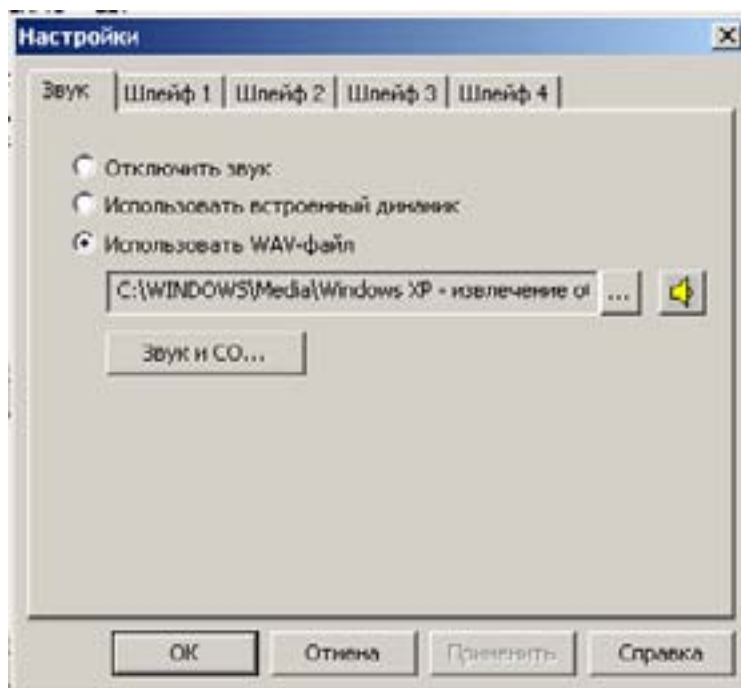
Настройки

Звук | Шлейф 1 | Шлейф 2 | Шлейф 3 | Шлейф 4

Отключить звук
Использовать встроенный динамик
Использовать WAV-файл

C:\WINDOWS\Media\Windows XP - извлечение о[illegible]
...

Звук и СО...

OK
Отмена
Применить
Справка